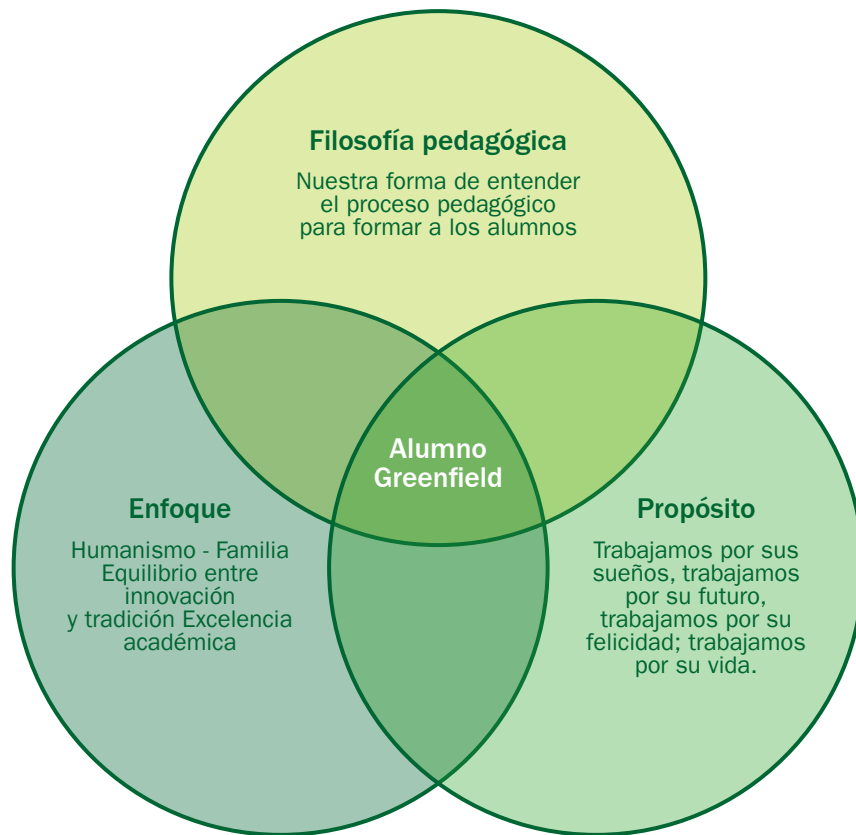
Filosofía pedagógica

Nuestra forma de entender el proceso pedagógico para formar a los alumnos

Alumno Greenfield

Enfoque

Humanismo - Familia Equilibrio entre innovación y tradición Excelencia académica

Propósito

Trabajamos por sus sueños, trabajamos por su futuro, trabajamos por su felicidad; trabajamos por su vida.